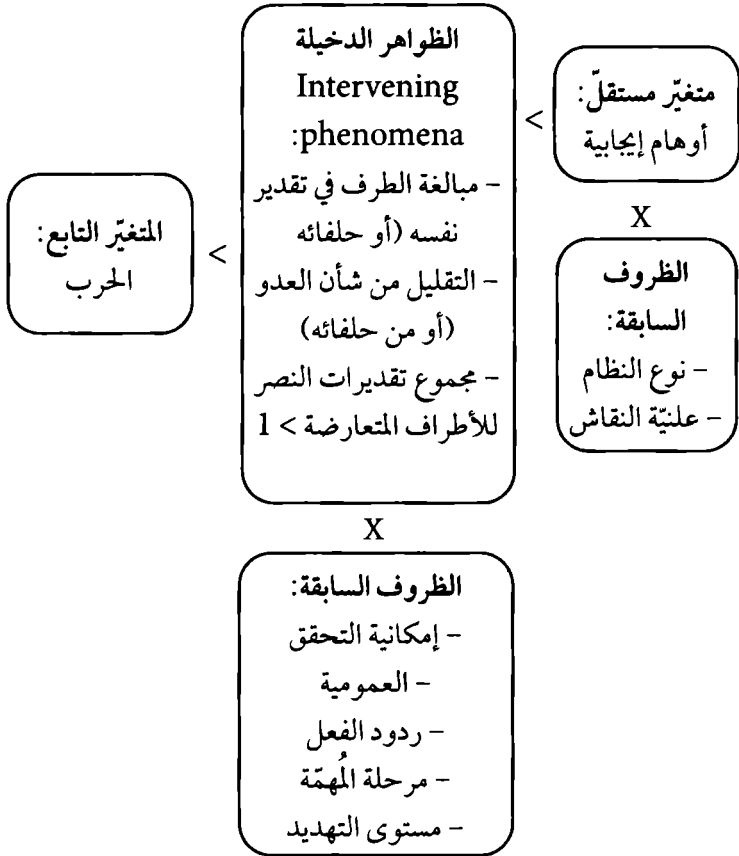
متغيّر مستقلّ:
أوهام إيجابية

>

X

الظروف
السابقة:
- نوع النظام
- علنيّة النقاش

الظواهر الدخيلة
Intervening
:phenomena
- مبالغة الطرف في تقدير نفسه (أو حلفائه
- التقليل من شأن العدو (أو من حلفائه)
- مجموع تقديرات النصر للأطراف المتعارضة > 1

>

المتغيّر التابع:
الحرب

X

الظروف السابقة:
- إمكانية التحقق
- العمومية
- ردود الفعل
- مرحلة المُهمّة
- مستوى التهديد